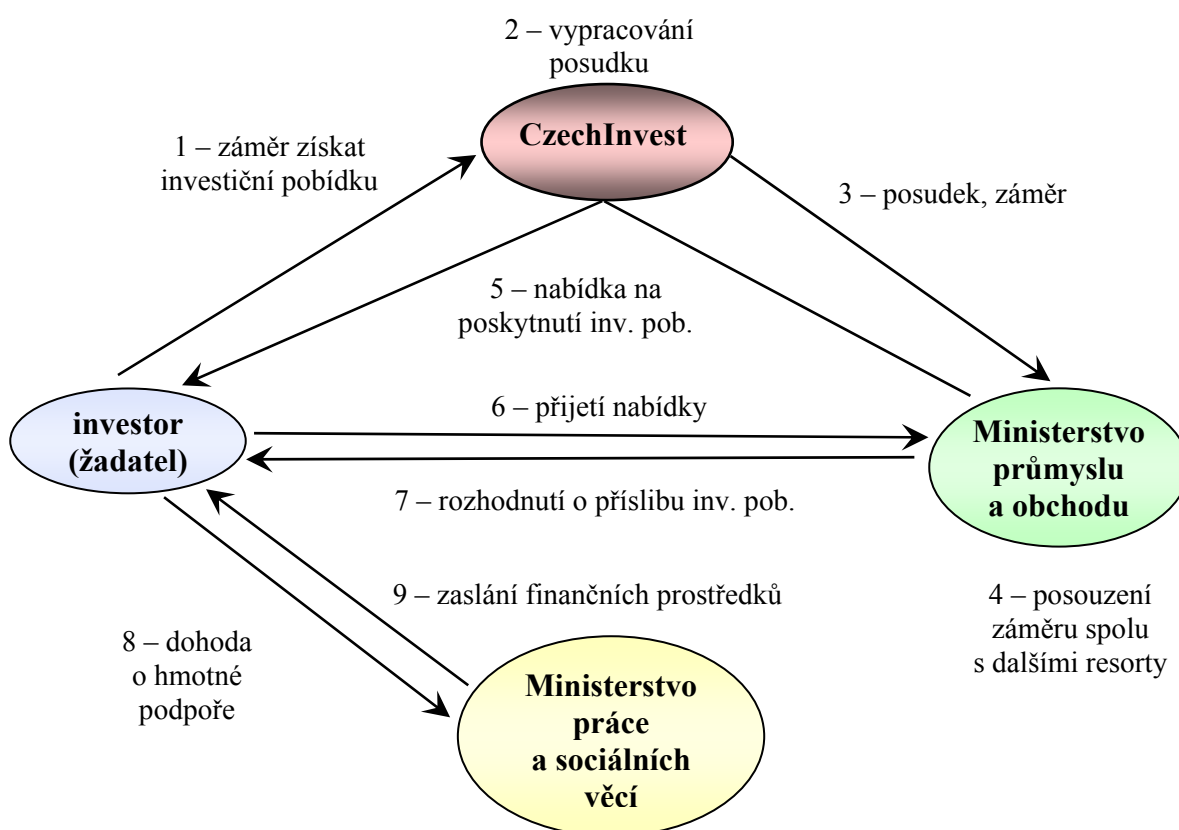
2 – vypracování posudku

CzechInvest

1 – záměr získat investiční pobídku

3 – posudek, záměr

5 – nabídka na poskytnutí inv. pob.

investor (žadatel)

6 – přijetí nabídky

Ministerstvo průmyslu a obchodu

7 – rozhodnutí o příslibu inv. pob.

9 – zaslání finančních prostředků

4 – posouzení záměru spolu s dalšími resorty

8 – dohoda o hmotné podpoře

Ministerstvo práce a sociálních věcí